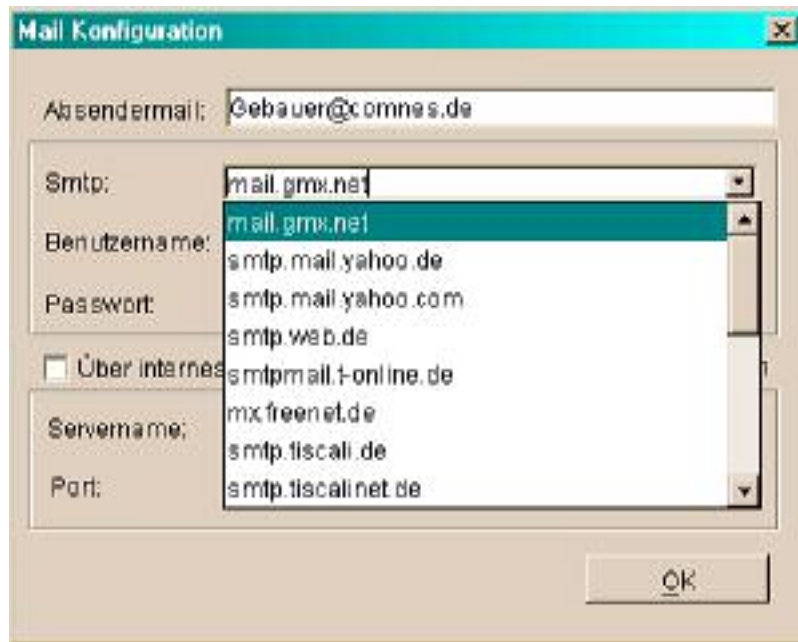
Mail Konfiguration

Absendermail: Gebauer@comnes.de

Smtp: mail.gmx.net

Benutzername:

Passwort:

Über internes

Servername:

Port:

mail.gmx.net
smtp.mail.yahoo.de
smtp.mail.yahoo.com
smtp.web.de
smtpmail.t-online.de
mx.freenet.de
smtp.tiscali.de
smtp.tiscalinet.de

OK